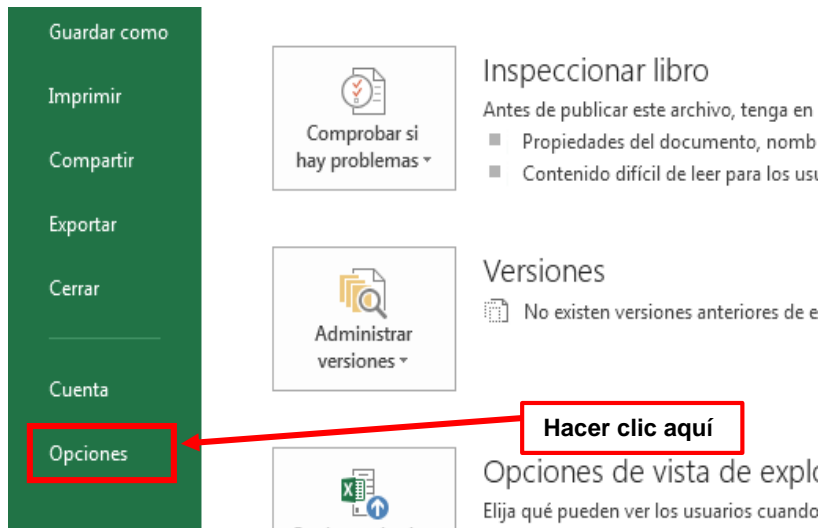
Guardar como

Imprimir

Compartir

Exportar

Cerrar

Cuenta

Opciones

Comprobar si hay problemas

Inspeccionar libro

Antes de publicar este archivo, tenga en

Propiedades del documento, nomb

Contenido difícil de leer para los usu

Administrar versiones

Versiones

No existen versiones anteriores de e

Hacer clic aquí

Opciones de vista de explo

Elija qué pueden ver los usuarios cuando